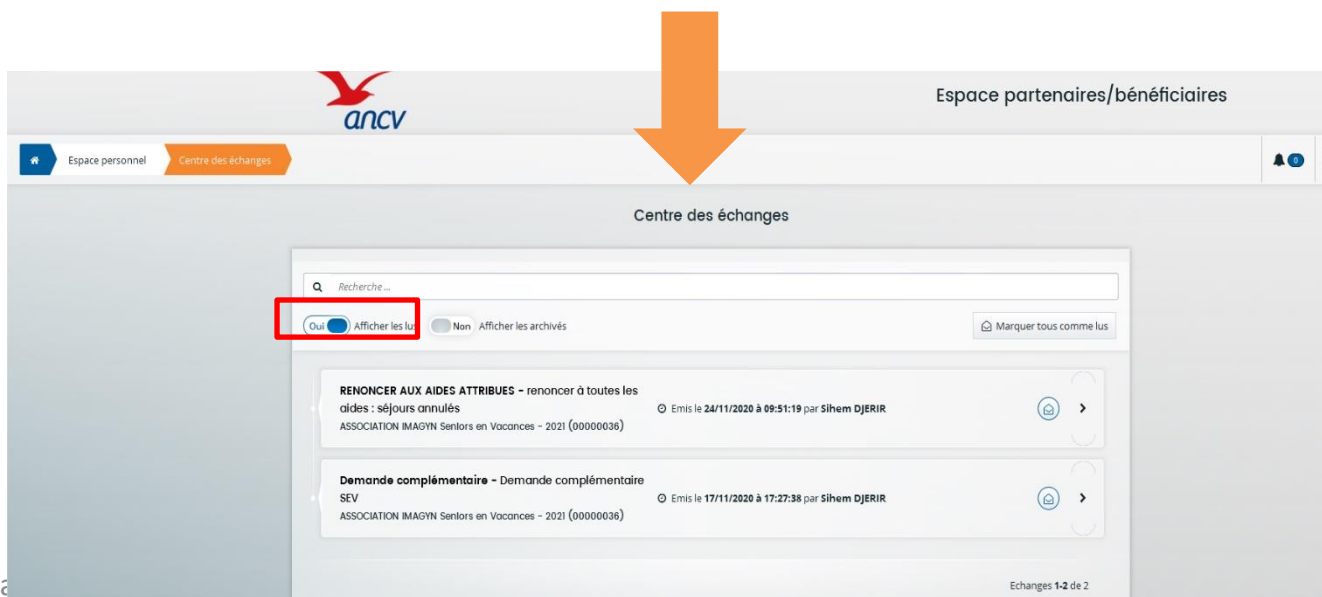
ancv

Espace partenaires/bénéficiaires

Espace personnel Centre des échanges

0

Centre des échanges

Recherche ...

Oui Afficher les lus Non Afficher les archivés

Marquer tous comme lus

RENONCER AUX AIDES ATTRIBUES - renoncer à toutes les aides : séjours annulés
ASSOCIATION IMAGYN Seniors en Vacances - 2021 (00000036)

Emis le 24/11/2020 à 09:51:19 par Sihem DJERIR

Demande complémentaire - Demande complémentaire SEV
ASSOCIATION IMAGYN Seniors en Vacances - 2021 (00000036)

Emis le 17/11/2020 à 17:27:38 par Sihem DJERIR

Echanges 1-2 de 2